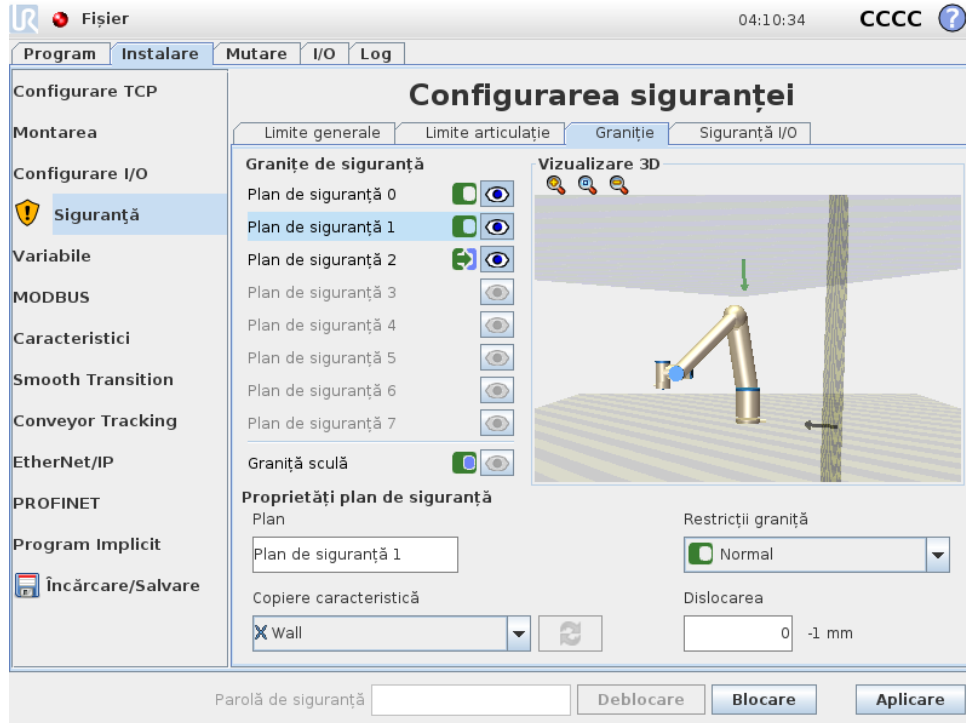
Fișier 04:10:34 CCCC

Program | Instalare | Mutare | I/O | Log

Configurare TCP
Montarea
Configurare I/O
Siguranță
Variabile
MODBUS
Caracteristici
Smooth Transition
Conveyor Tracking
EtherNet/IP
PROFINET
Program Implicit
Încărcare/Salvare

Configurarea siguranței

Limite generale | Limite articulație | Granițe | Siguranță I/O

Granițe de siguranță
Plan de siguranță 0
Plan de siguranță 1
Plan de siguranță 2
Plan de siguranță 3
Plan de siguranță 4
Plan de siguranță 5
Plan de siguranță 6
Plan de siguranță 7
Graniță sculă

Vizualizare 3D

Proprietăți plan de siguranță
Plan
Plan de siguranță 1
Restricții graniță
Normal
Copiere caracteristică
Wall
Dislocarea
0 -1 mm

Parolă de siguranță | Deblocare | Blocare | Aplicare